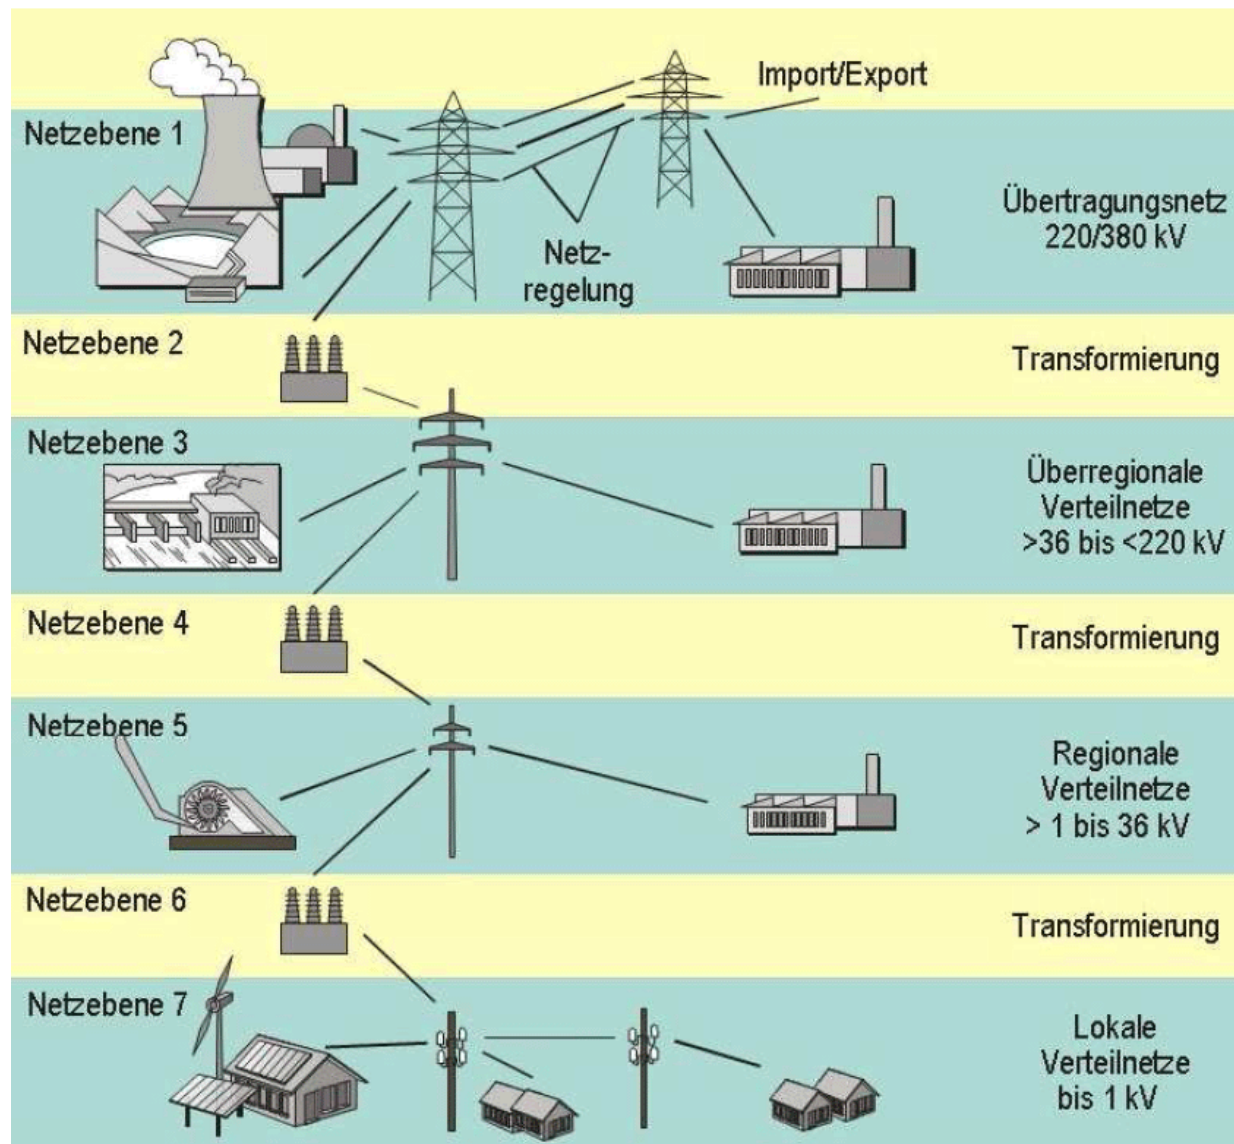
Import/Export

Netzebene 1

Netz-regelung

Übertragungsnetz 220/380 kV

Netzebene 2

Transformierung

Netzebene 3

Überregionale Verteilnetze >36 bis <220 kV

Netzebene 4

Transformierung

Netzebene 5

Regionale Verteilnetze > 1 bis 36 kV

Netzebene 6

Transformierung

Netzebene 7

Lokale Verteilnetze bis 1 kV